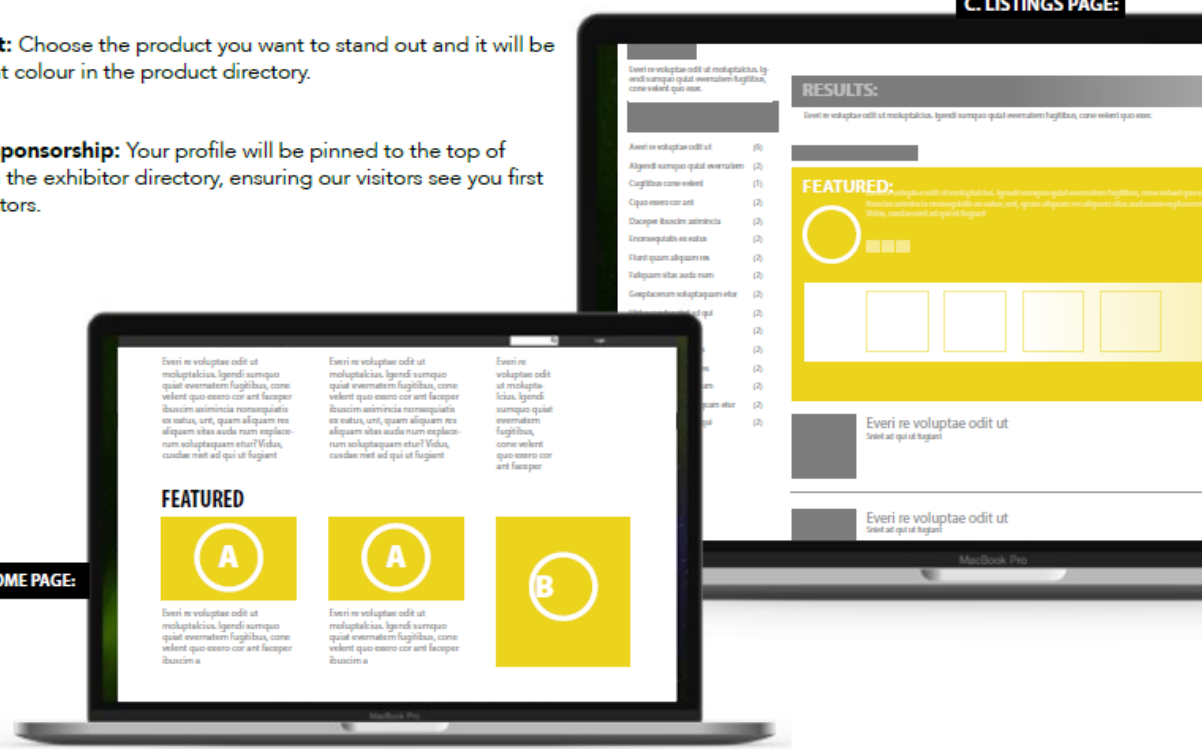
C. LISTINGS PAGE:

t: Choose the product you want to stand out and it will be t colour in the product directory.

ponsorship: Your profile will be pinned to the top of the exhibitor directory, ensuring our visitors see you first tors.

Everi re voluptae odit ut moluptatcius. Igendi sumquo quiat evernatem fugitibus, cone velent quo exer.

RESULTS:

Everi re voluptae odit ut moluptatcius. Igendi sumquo quiat evernatem fugitibus, cone velent quo exer.

Averi re voluptae odit ut (6)
Algendi sumquo quiat evernatem (2)
Cugitibus cone velent (1)
Cquo exero cor ant (2)
Daceper ibuscim animincia (2)
Enonsequiatis ex eatus (2)
Fiunt quam aliquam res (2)
Faliquam sitas auda num (2)
Gexplacerum soluptaquam etur (2)
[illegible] (2)

FEATURED:

Everi re voluptae odit ut
Sniet ad qui ut fugiant

Everi re voluptae odit ut
Sniet ad qui ut fugiant

MacBook Pro

Everi re voluptae odit ut moluptatcius. Igendi sumquo quiat evernatem fugitibus, cone velent quo exero cor ant faceper ibuscim animincia nonsequiatis ex eatus, unt, quam aliquam res aliquam sitas auda num explacerum soluptaquam etur? Vidus, cusdae niet ad qui ut fugiant

Everi re voluptae odit ut moluptatcius. Igendi sumquo quiat evernatem fugitibus, cone velent quo exero cor ant faceper ibuscim animincia nonsequiatis ex eatus, unt, quam aliquam res aliquam sitas auda num explacerum soluptaquam etur? Vidus, cusdae niet ad qui ut fugiant

Everi re voluptae odit ut moluptatcius. Igendi sumquo quiat evernatem fugitibus, cone velent quo exero cor ant faceper

FEATURED

A

A

B

Everi re voluptae odit ut moluptatcius. Igendi sumquo quiat evernatem fugitibus, cone velent quo exero cor ant faceper ibuscim a

Everi re voluptae odit ut moluptatcius. Igendi sumquo quiat evernatem fugitibus, cone velent quo exero cor ant faceper ibuscim a

OME PAGE:

MacBook Pro